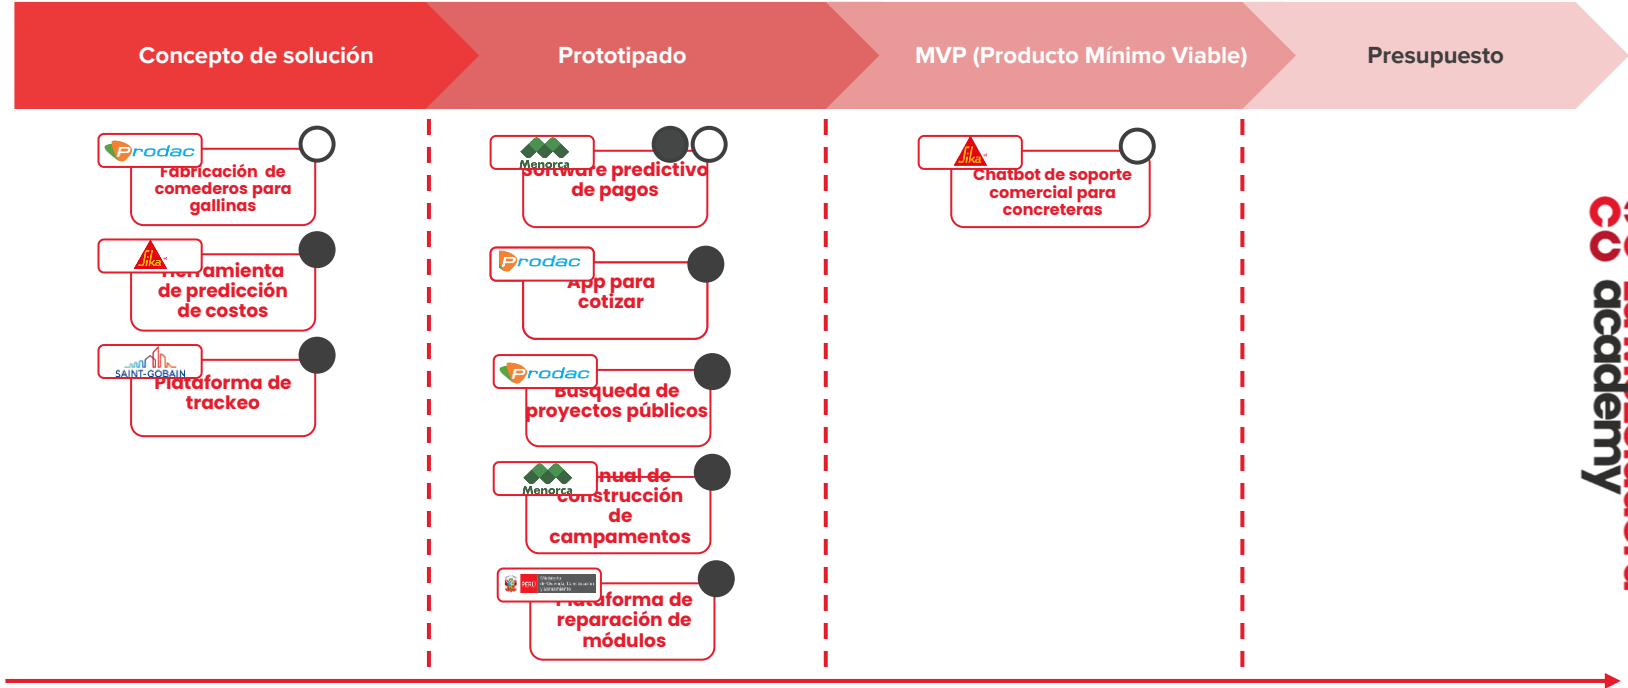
Concepto de solución

Prototipado

MVP (Producto Mínimo Viable)

Presupuesto

Prodac
Fabricación de comederos para gallinas

Sika
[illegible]amienta de predicción de costos

SAINT-GOBAIN
Plataforma de trackeo

Menorca
Software predictivo de pagos

Prodac
App para cotizar

Prodac
Búsqueda de proyectos públicos

Menorca
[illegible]nual de construcción de campamentos

PERÚ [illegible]
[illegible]taforma de reparación de módulos

Sika
Chatbot de soporte comercial para concreteras

academy